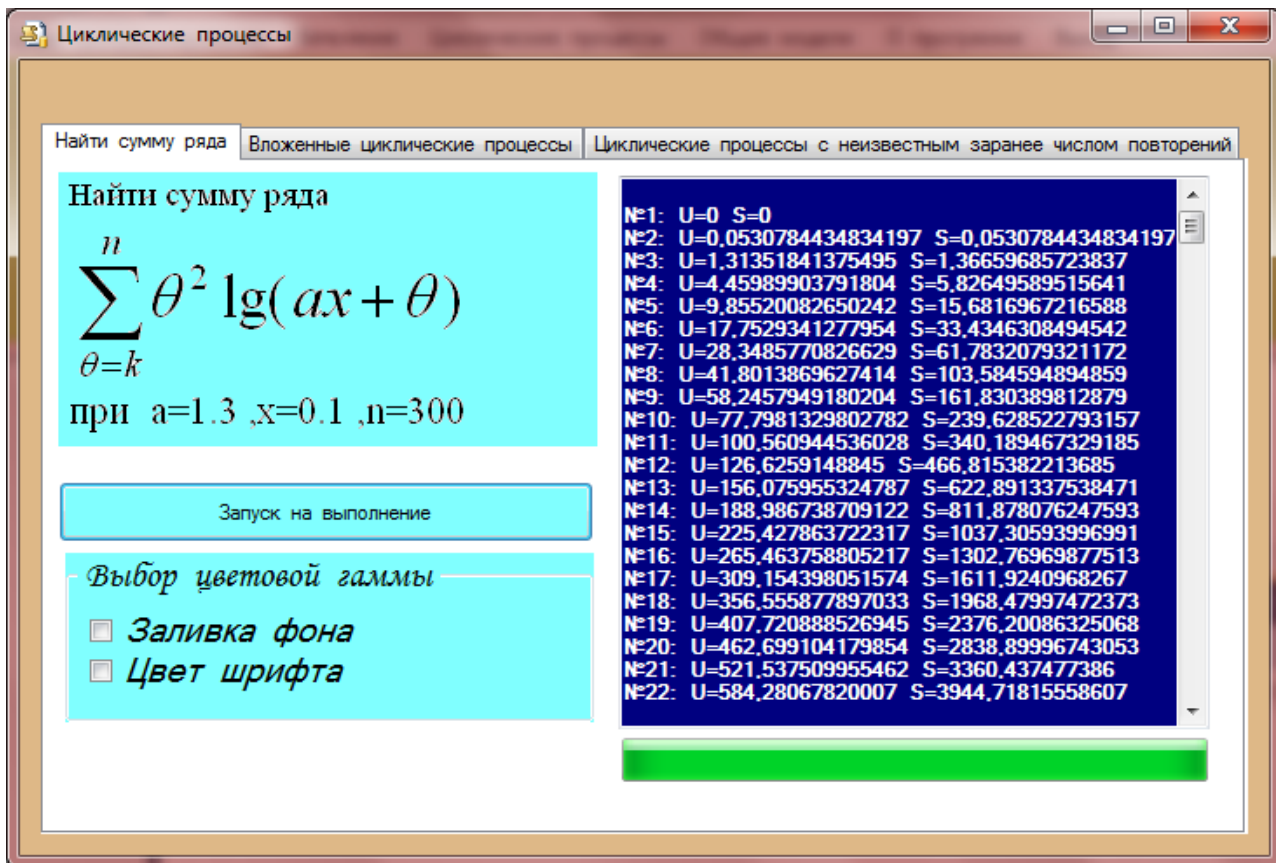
Циклические процессы

Найти сумму ряда | Вложенные циклические процессы | Циклические процессы с неизвестным заранее числом повторений

Найти сумму ряда
$\sum_{\theta=k}^{n} \theta^2 \lg(ax+\theta)$
при a=1.3 ,x=0.1 ,n=300

Запуск на выполнение

Выбор цветовой гаммы
Заливка фона
Цвет шрифта

№1: U=0 S=0
№2: U=0,0530784434834197 S=0,0530784434834197
№3: U=1,31351841375495 S=1,36659685723837
№4: U=4,45989903791804 S=5,82649589515641
№5: U=9,85520082650242 S=15,6816967216588
№6: U=17,7529341277954 S=33,4346308494542
№7: U=28,3485770826629 S=61,7832079321172
№8: U=41,8013869627414 S=103,584594894859
№9: U=58,2457949180204 S=161,830389812879
№10: U=77,7981329802782 S=239,628522793157
№11: U=100,560944536028 S=340,189467329185
№12: U=126,6259148845 S=466,815382213685
№13: U=156,075955324787 S=622,891337538471
№14: U=188,986738709122 S=811,878076247593
№15: U=225,427863722317 S=1037,30593996991
№16: U=265,463758805217 S=1302,76969877513
№17: U=309,154398051574 S=1611,9240968267
№18: U=356,555877897033 S=1968,47997472373
№19: U=407,720888526945 S=2376,20086325068
№20: U=462,699104179854 S=2838,89996743053
№21: U=521,537509955462 S=3360,437477386
№22: U=584,28067820007 S=3944,71815558607